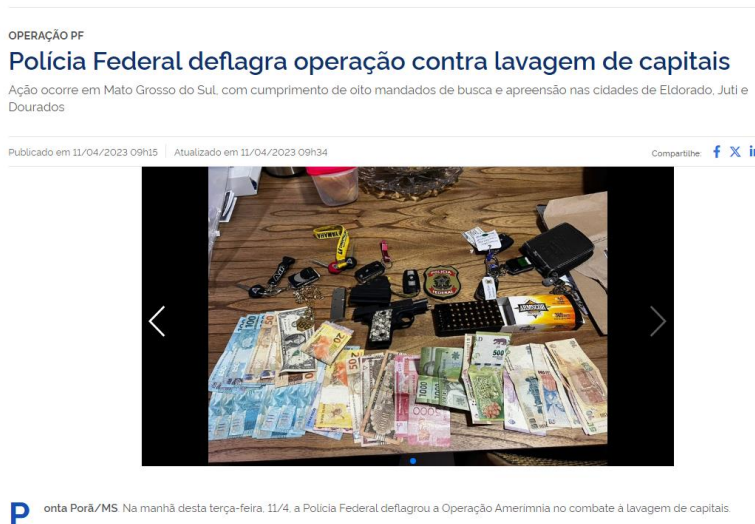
OPERAÇÃO PF

Polícia Federal deflagra operação contra lavagem de capitais

Ação ocorre em Mato Grosso do Sul, com cumprimento de oito mandados de busca e apreensão nas cidades de Eldorado, Juti e Dourados

Publicado em 11/04/2023 09h15 Atualizado em 11/04/2023 09h34

Compartilhe:

Ponta Porã/MS. Na manhã desta terça-feira, 11/4, a Polícia Federal deflagrou a Operação Amerimnia no combate à lavagem de capitais.